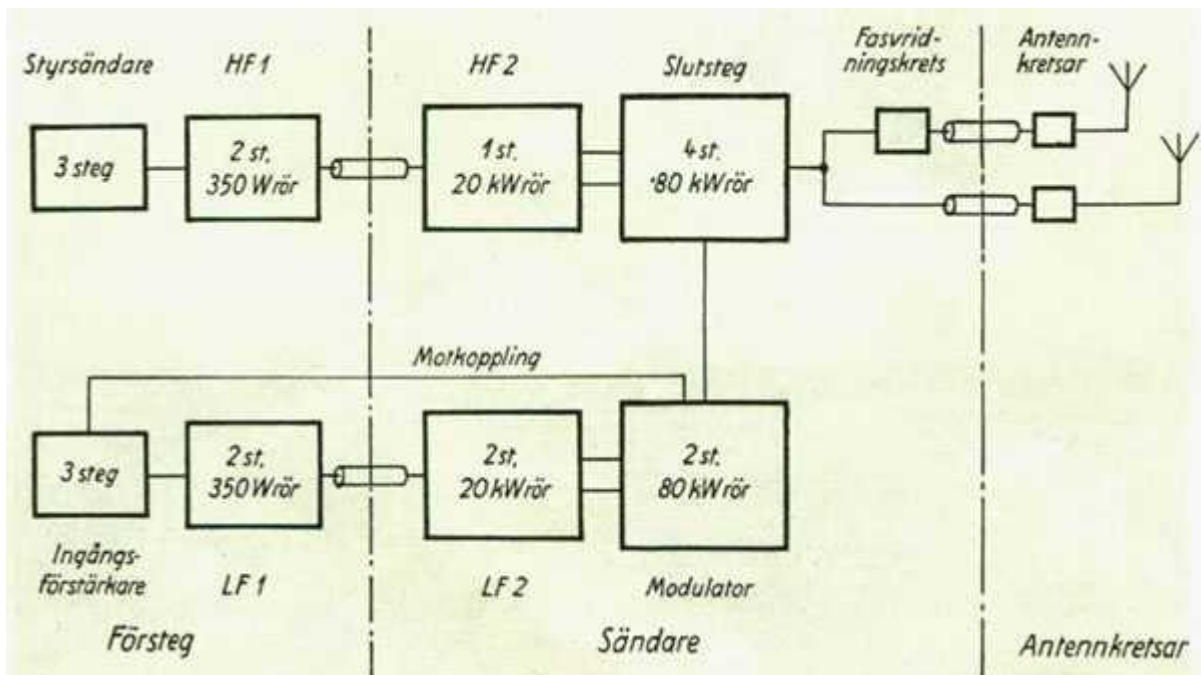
Styrsändare

HF 1

HF 2

Slutsteg

Fasvridningskrets

Antennkretsar

3 steg

2 st. 350 Wrör

1 st. 20 kWrör

4 st. 80 kWrör

Motkoppling

3 steg

2 st. 350 Wrör

2 st. 20 kWrör

2 st. 80 kWrör

Ingångsförstärkare

LF 1

LF 2

Modulator

Försteg

Sändare

Antennkretsar